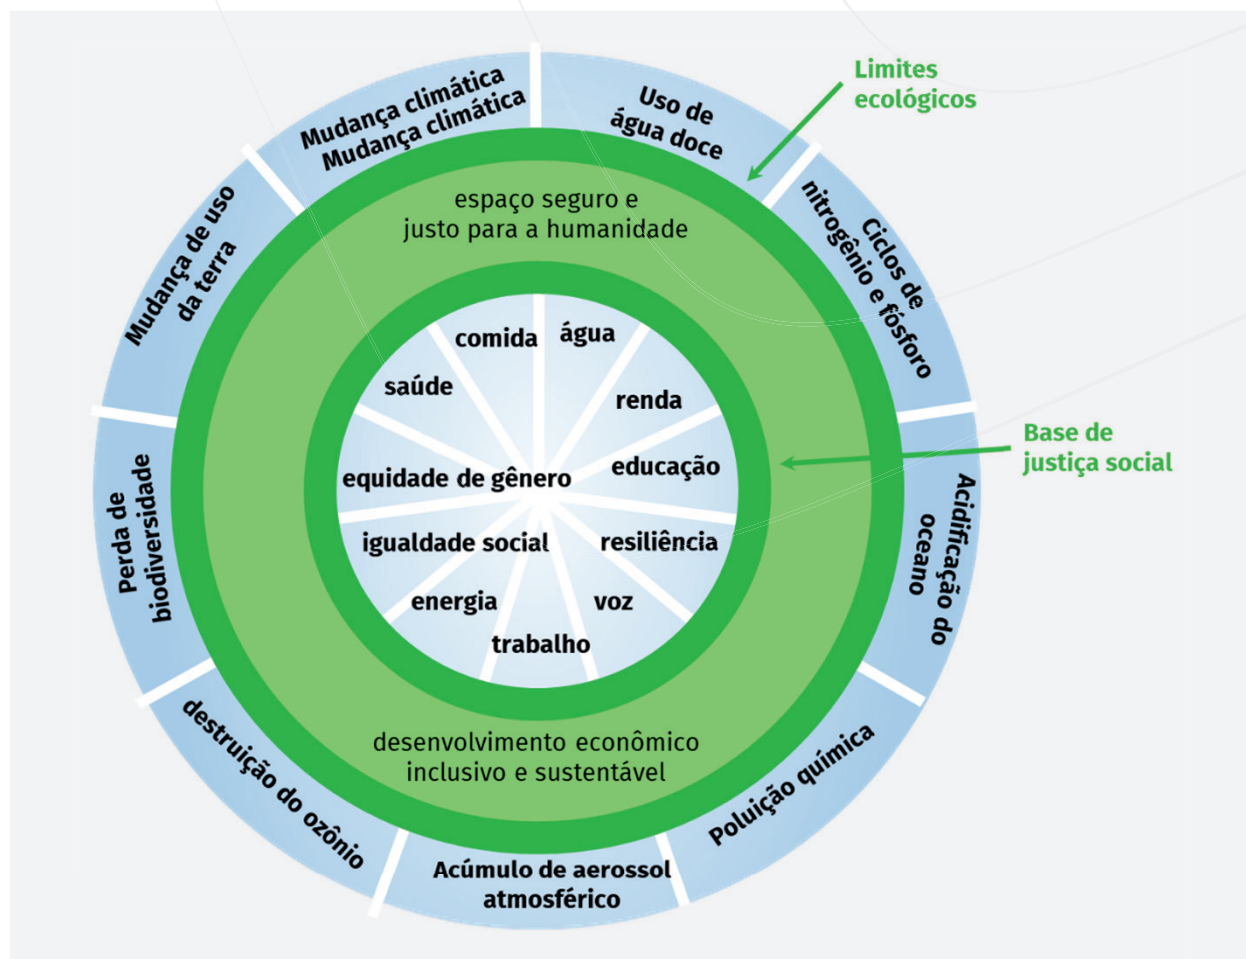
Limites ecológicos

Mudança climática
Mudança climática

Uso de água doce

Ciclos de nitrogênio e fósforo

Acidificação do oceano

Poluição química

Acúmulo de aerossol atmosférico

destruição do ozônio

Perda de biodiversidade

Mudança de uso da terra

espaço seguro e justo para a humanidade

comida
água
renda
educação
resiliência
voz
trabalho
energia
igualdade social
equidade de gênero
saúde

Base de justiça social

desenvolvimento econômico inclusivo e sustentável